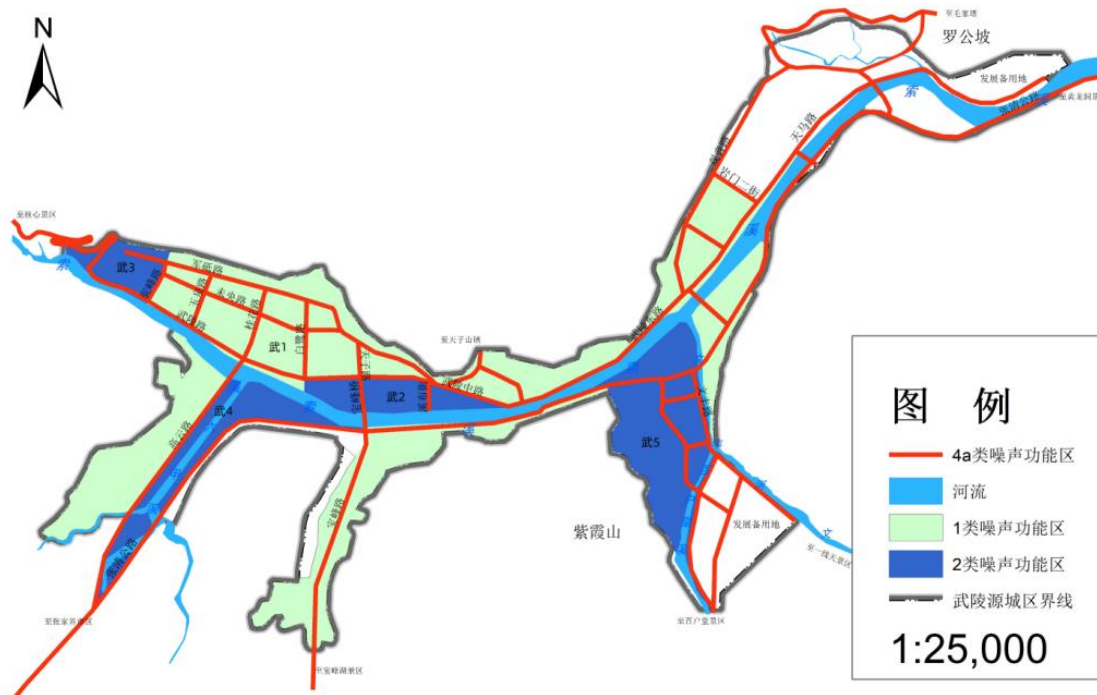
N

罗公坡

发展备用地

天马路

岩门一街

索

溪

至核心景区

武3

军民路

未央路

武1

门路

至天子山镇

武2

武4

紫霞山

武5

发展备用地

至宝峰湖景区

至张家界市区

至黄龙洞景区

图 例

4a类噪声功能区

河流

1类噪声功能区

2类噪声功能区

武陵源城区界线

1:25,000